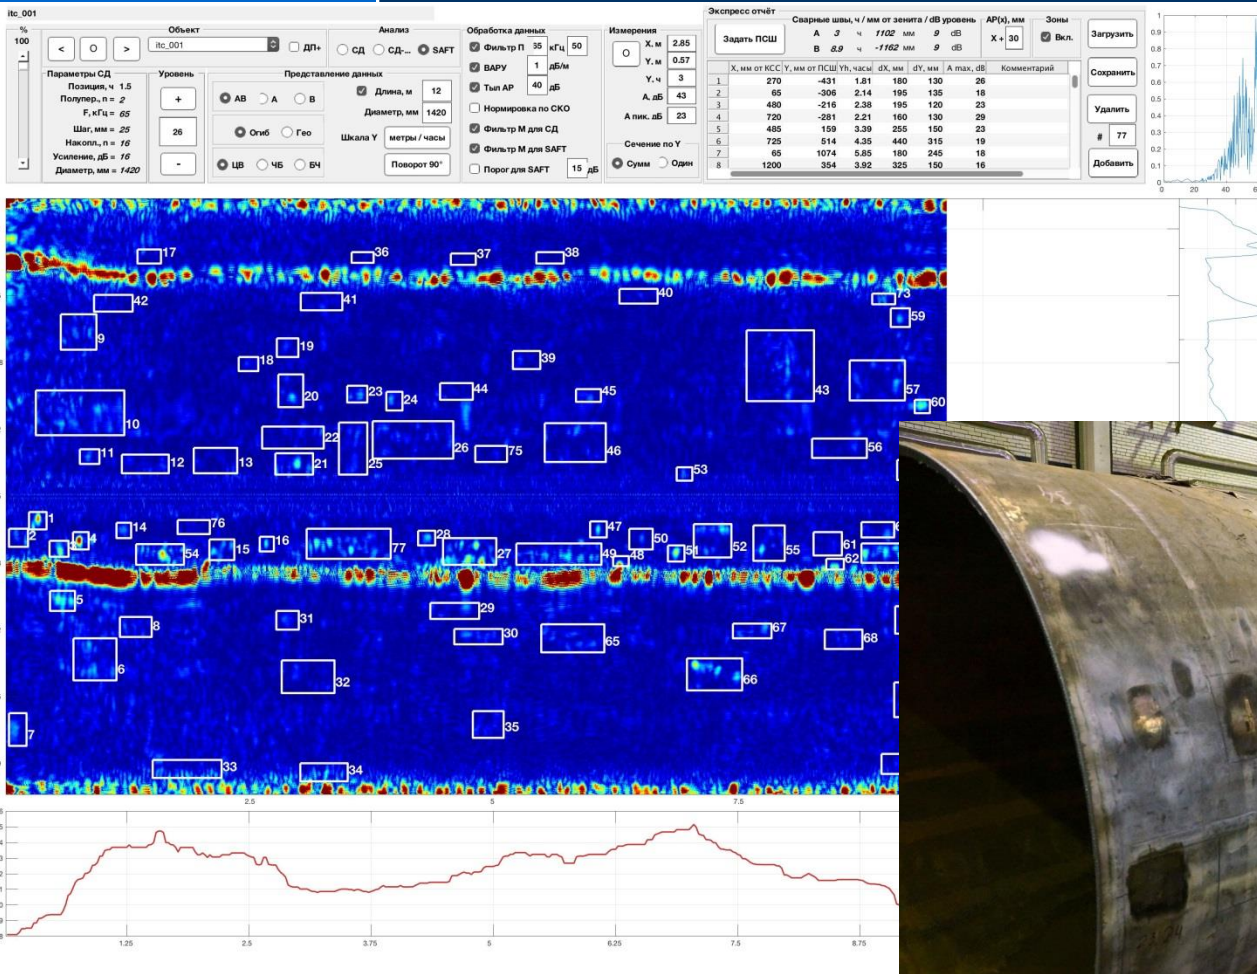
itc_001

%
100

Объект
< O >
itc_001
ДП+

Анализ
СД СД-... SAFT

Обработка данных
Фильтр П 35 кГц 50
ВАРУ 1 дБ/м
Тыл АР 40 дБ
Нормировка по СКО
Фильтр М для СД
Фильтр М для SAFT
Порог для SAFT 15 дБ

Измерения
O
X, м 2.85
Y, м 0.57
Y, ч 3
A, дБ 43
A пик, дБ 23

Сечение по Y
Сумм Один

Параметры СД
Позиция, ч 1.5
Полупер., n = 2
F, кГц = 65
Шаг, мм = 25
Накопл., n = 16
Усиление, дБ = 16
Диаметр, мм = 1420

Уровень
+
26
-

Представление данных
AB A B
Длина, м 12
Диаметр, мм 1420
Огиб Гео
Шкала Y метры / часы
ЦВ ЧБ БЧ
Поворот 90°

Экспресс отчёт
Задать ПСШ
Сварные швы, ч / мм от зенита / dB уровень
A 3 ч 1102 мм 9 dB
B 8.9 ч -1162 мм 9 dB
AP(x), мм
X + 30
Зоны
Вкл.
Загрузить
Сохранить
Удалить
# 77
Добавить

| | X, мм от КСС | Y, мм от ПСШ | Yh, часы | dX, мм | dY, мм | A max, dB | Комментарий |
|---|---|---|---|---|---|---|---|
| 1 | 270 | -431 | 1.81 | 180 | 130 | 26 | |
| 2 | 65 | -306 | 2.14 | 195 | 135 | 18 | |
| 3 | 480 | -216 | 2.38 | 195 | 120 | 23 | |
| 4 | 720 | -281 | 2.21 | 160 | 130 | 29 | |
| 5 | 485 | 159 | 3.39 | 255 | 150 | 23 | |
| 6 | 725 | 514 | 4.35 | 440 | 315 | 19 | |
| 7 | 65 | 1074 | 5.85 | 180 | 245 | 18 | |
| 8 | 1200 | 354 | 3.92 | 325 | 150 | 16 | |

0.9 0.8 0.7 0.6 0.5 0.4 0.3 0.2 0.1 0
0 20 40 6

17 36 37 38 42 41 40 73 9 59 19 18 39 43 57 20 23 24 44 45 60 10 22 26 75 46 56 11 12 13 21 25 53 1 76 14 47 2 4 3 54 15 16 77 28 50 27 49 48 51 52 55 61 62 5 29 31 8 30 65 67 68 6 32 66 35 7 33 34

1
0.9
0.8
0.7
0.6
0.5
0.4
0.3
0.2
0.1
0

2.5 5 7.5

1.25 2.5 3.75 5 6.25 7.5 8.75